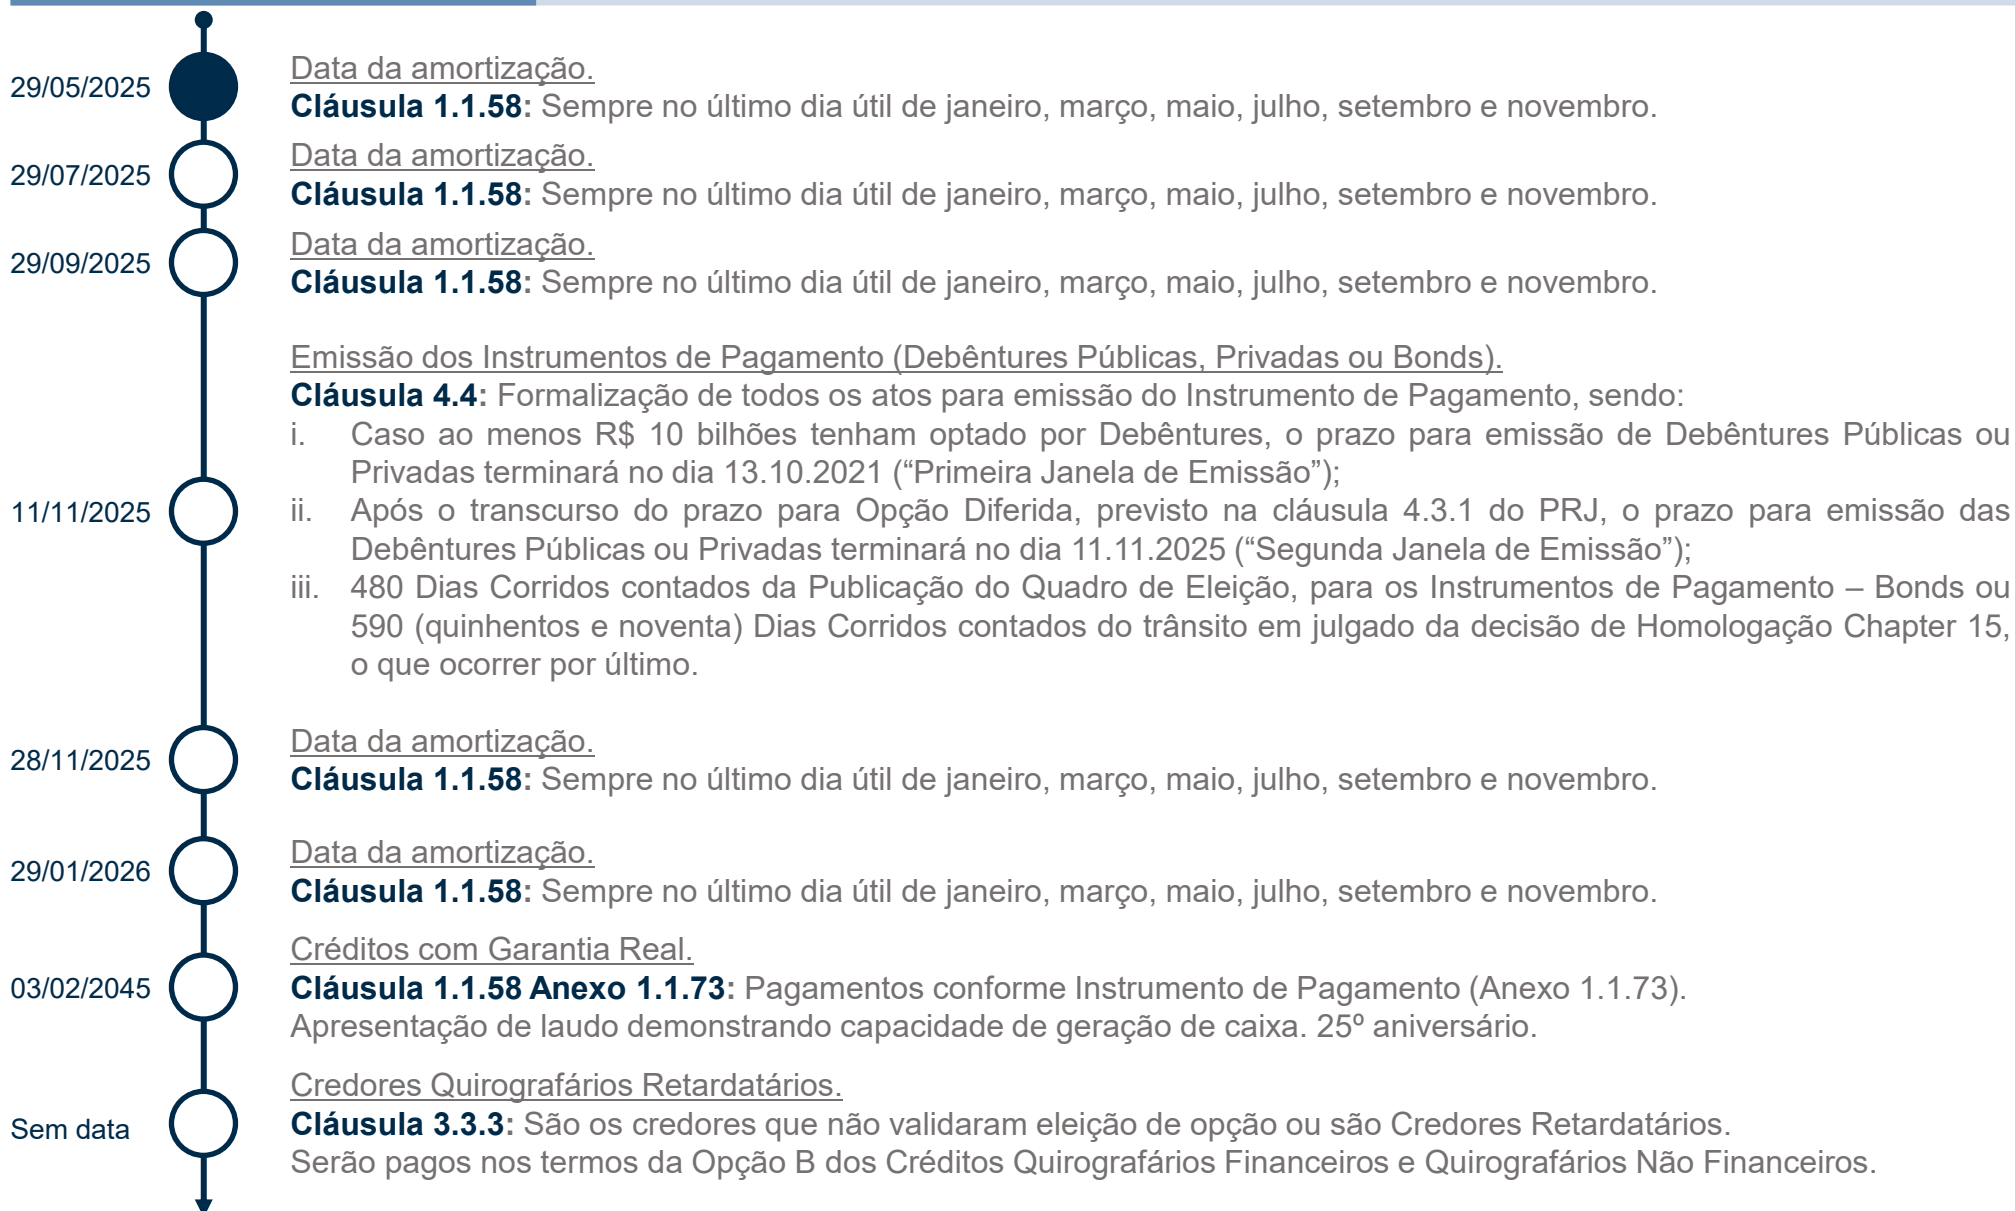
29/05/2025

Data da amortização.
**Cláusula 1.1.58:** Sempre no último dia útil de janeiro, março, maio, julho, setembro e novembro.

29/07/2025

Data da amortização.
**Cláusula 1.1.58:** Sempre no último dia útil de janeiro, março, maio, julho, setembro e novembro.

29/09/2025

Data da amortização.
**Cláusula 1.1.58:** Sempre no último dia útil de janeiro, março, maio, julho, setembro e novembro.

11/11/2025

Emissão dos Instrumentos de Pagamento (Debêntures Públicas, Privadas ou Bonds).
**Cláusula 4.4:** Formalização de todos os atos para emissão do Instrumento de Pagamento, sendo:
i. Caso ao menos R$ 10 bilhões tenham optado por Debêntures, o prazo para emissão de Debêntures Públicas ou Privadas terminará no dia 13.10.2021 (“Primeira Janela de Emissão”);
ii. Após o transcurso do prazo para Opção Diferida, previsto na cláusula 4.3.1 do PRJ, o prazo para emissão das Debêntures Públicas ou Privadas terminará no dia 11.11.2025 (“Segunda Janela de Emissão”);
iii. 480 Dias Corridos contados da Publicação do Quadro de Eleição, para os Instrumentos de Pagamento – Bonds ou 590 (quinhentos e noventa) Dias Corridos contados do trânsito em julgado da decisão de Homologação Chapter 15, o que ocorrer por último.

28/11/2025

Data da amortização.
**Cláusula 1.1.58:** Sempre no último dia útil de janeiro, março, maio, julho, setembro e novembro.

29/01/2026

Data da amortização.
**Cláusula 1.1.58:** Sempre no último dia útil de janeiro, março, maio, julho, setembro e novembro.

03/02/2045

Créditos com Garantia Real.
**Cláusula 1.1.58 Anexo 1.1.73:** Pagamentos conforme Instrumento de Pagamento (Anexo 1.1.73).
Apresentação de laudo demonstrando capacidade de geração de caixa. 25º aniversário.

Sem data

Credores Quirografários Retardatários.
**Cláusula 3.3.3:** São os credores que não validaram eleição de opção ou são Credores Retardatários.
Serão pagos nos termos da Opção B dos Créditos Quirografários Financeiros e Quirografários Não Financeiros.